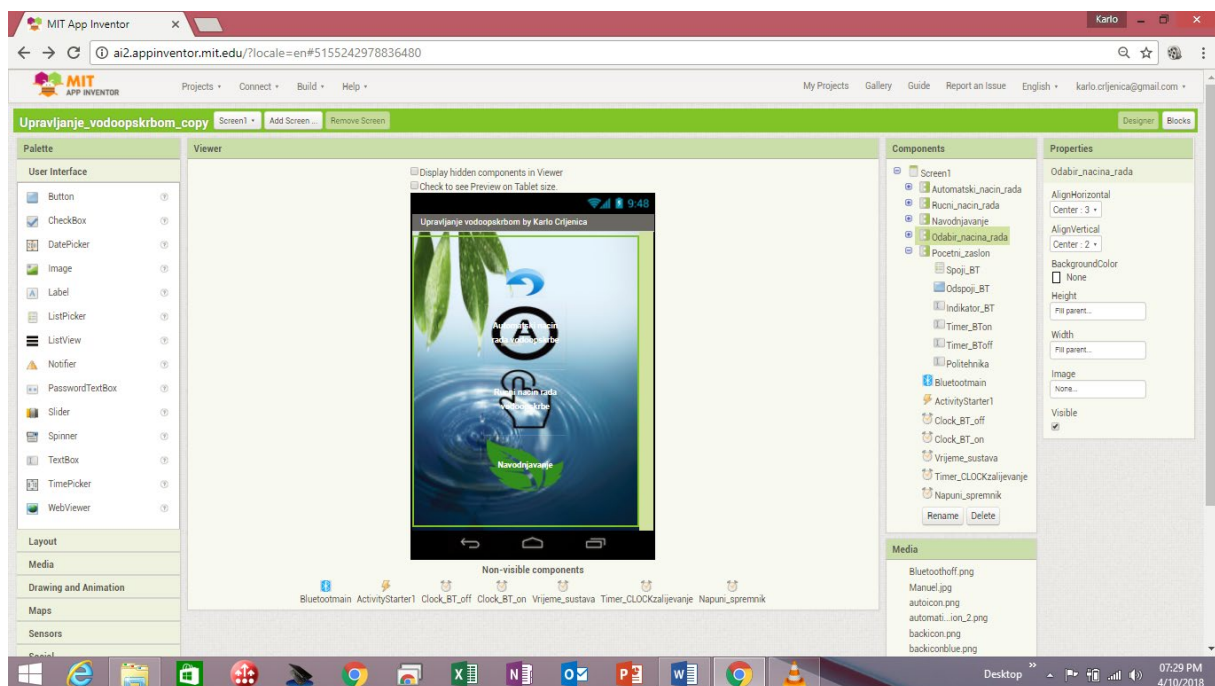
MIT App Inventor ×

Karlo

ai2.appinventor.mit.edu/?locale=en#5155242978836480

MIT APP INVENTOR

Projects ▾ Connect ▾ Build ▾ Help ▾

My Projects Gallery Guide Report an Issue English ▾ karlo.crljenica@gmail.com ▾

Upravljanje_vodoopskrbom_copy Screen1 ▾ Add Screen ... Remove Screen

Designer Blocks

Palette

User Interface

Button
CheckBox
DatePicker
Image
Label
ListPicker
ListView
Notifier
PasswordTextBox
Slider
Spinner
TextBox
TimePicker
WebViewer

Layout
Media
Drawing and Animation
Maps
Sensors
Social

Viewer

Display hidden components in Viewer
Check to see Preview on Tablet size.

9:48

Upravljanje vodoopskrbom by Karlo Crljenica

Automatski nacin rada vodoopskrbe

Rucni nacin rada vodoopskrbe

Navodnjavanje

Non-visible components

Bluetootmain ActivityStarter1 Clock_BT_off Clock_BT_on Vrijeme_sustava Timer_CLOCKzalijevanje Napuni_spremnik

Components

Screen1
Automatski_nacin_rada
Rucni_nacin_rada
Navodnjavanje
Odabir_nacina_rada
Pocetni_zaslon
Spoji_BT
Odspoji_BT
Indikator_BT
Timer_BTon
Timer_BToff
Politehnika
Bluetootmain
ActivityStarter1
Clock_BT_off
Clock_BT_on
Vrijeme_sustava
Timer_CLOCKzalijevanje
Napuni_spremnik

Rename Delete

Media

Bluetoothoff.png
Manuel.jpg
autoicon.png
automati...ion_2.png
backicon.png
backiconblue.png

Properties

Odabir_nacina_rada

AlignHorizontal
Center : 3 ▾

AlignVertical
Center : 2 ▾

BackgroundColor
None

Height
Fill parent...

Width
Fill parent...

Image
None...

Visible

Desktop

07:29 PM
4/10/2018